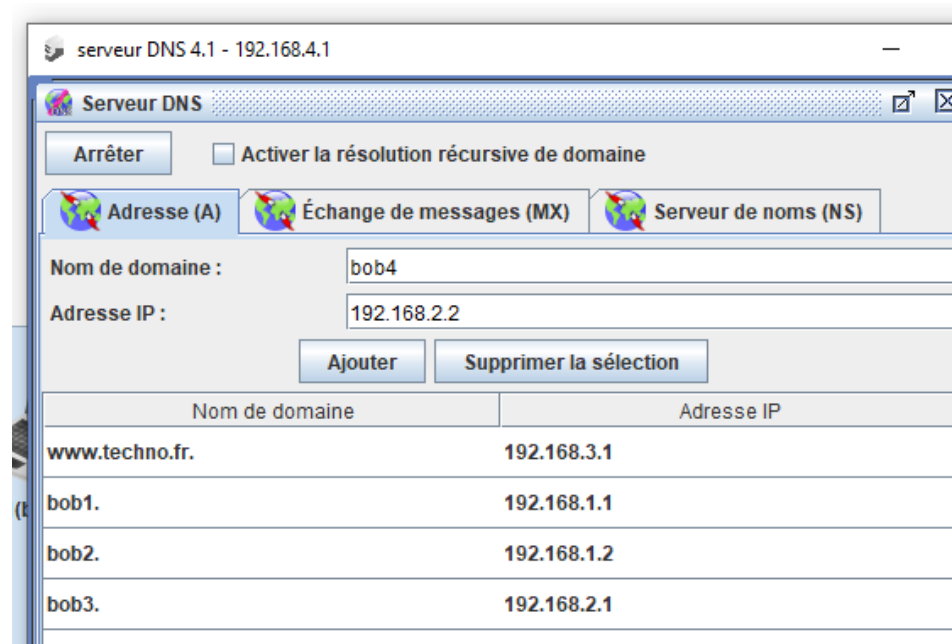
serveur DNS 4.1 - 192.168.4.1

Serveur DNS

Arrêter

Activer la résolution récursive de domaine

Adresse (A)

Échange de messages (MX)

Serveur de noms (NS)

Nom de domaine : bob4

Adresse IP : 192.168.2.2

Ajouter

Supprimer la sélection

| Nom de domaine | Adresse IP |
|---|---|
| www.techno.fr. | 192.168.3.1 |
| bob1. | 192.168.1.1 |
| bob2. | 192.168.1.2 |
| bob3. | 192.168.2.1 |

(I